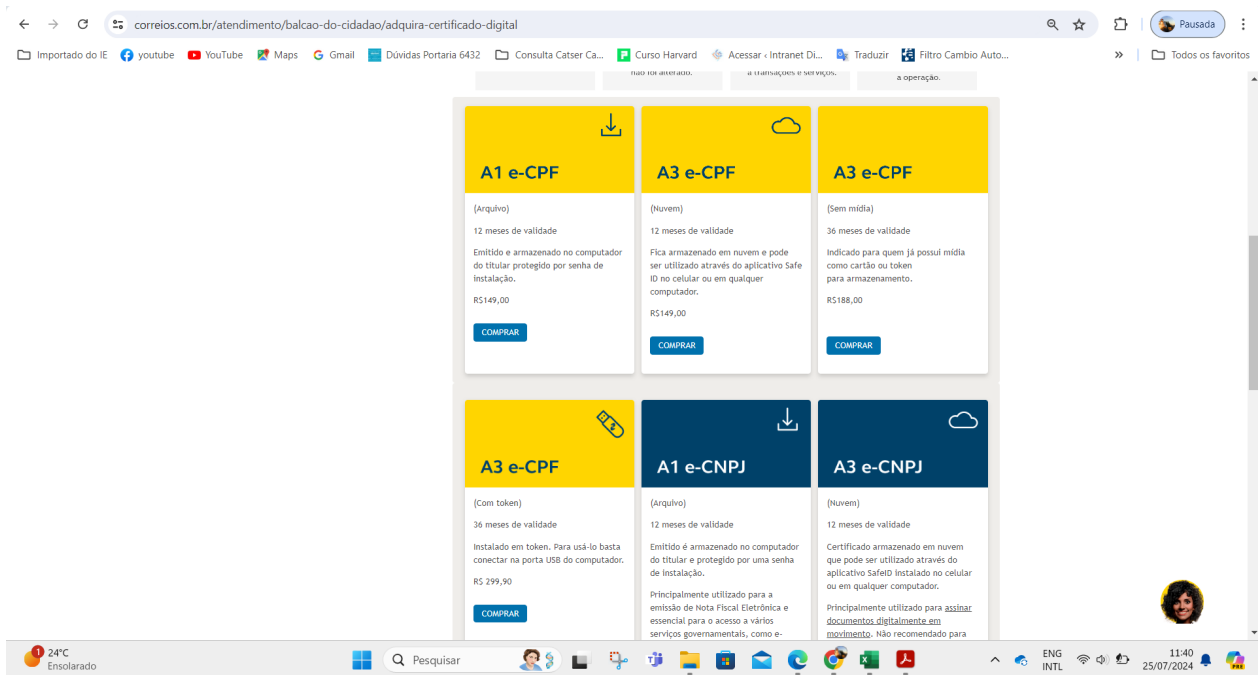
correios.com.br/atendimento/balcao-do-cidadao/adquira-certificado-digital

Pausada

Importado do IE | youtube | YouTube | Maps | Gmail | Dúvidas Portaria 6432 | Consulta Catser Ca... | Curso Harvard | Acessar ‹ Intranet Di... | Traduzir | Filtro Cambio Auto... | Todos os favoritos

não foi alterado. | à transações e serviços. | a operação.

A1 e-CPF

(Arquivo)

12 meses de validade

Emitido e armazenado no computador do titular protegido por senha de instalação.

R$149,00

COMPRAR

A3 e-CPF

(Nuvem)

12 meses de validade

Fica armazenado em nuvem e pode ser utilizado através do aplicativo Safe ID no celular ou em qualquer computador.

R$149,00

COMPRAR

A3 e-CPF

(Sem mídia)

36 meses de validade

Indicado para quem já possui mídia como cartão ou token para armazenamento.

R$188,00

COMPRAR

A3 e-CPF

(Com token)

36 meses de validade

Instalado em token. Para usá-lo basta conectar na porta USB do computador.

R$ 299,90

COMPRAR

A1 e-CNPJ

(Arquivo)

12 meses de validade

Emitido é armazenado no computador do titular e protegido por uma senha de instalação.

Principalmente utilizado para a emissão de Nota Fiscal Eletrônica e essencial para o acesso a vários serviços governamentais, como e-

A3 e-CNPJ

(Nuvem)

12 meses de validade

Certificado armazenado em nuvem que pode ser utilizado através do aplicativo SafeID instalado no celular ou em qualquer computador.

Principalmente utilizado para assinar documentos digitalmente em movimento. Não recomendado para

24°C
Ensolarado

Pesquisar

ENG
INTL

11:40
25/07/2024